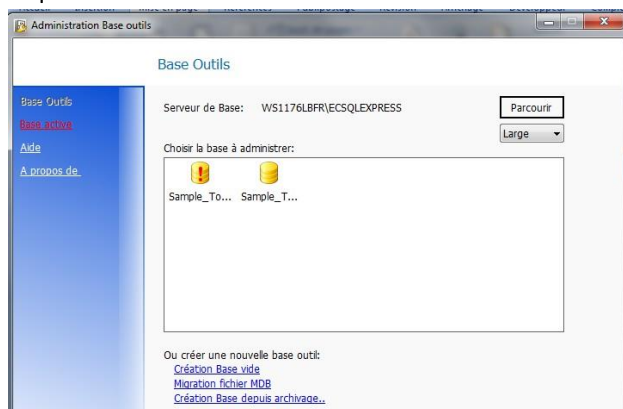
Administration Base outils

Base Outils

Base Outils
Base active
Aide
A propos de

Serveur de Base: WS1176LBFR\ECSQLEXPRESS

Parcourir

Large

Choisir la base à administrer:

Sample_To... Sample_T...

Ou créer une nouvelle base outil:
Création Base vide
Migration fichier MDB
Création Base depuis archivage..